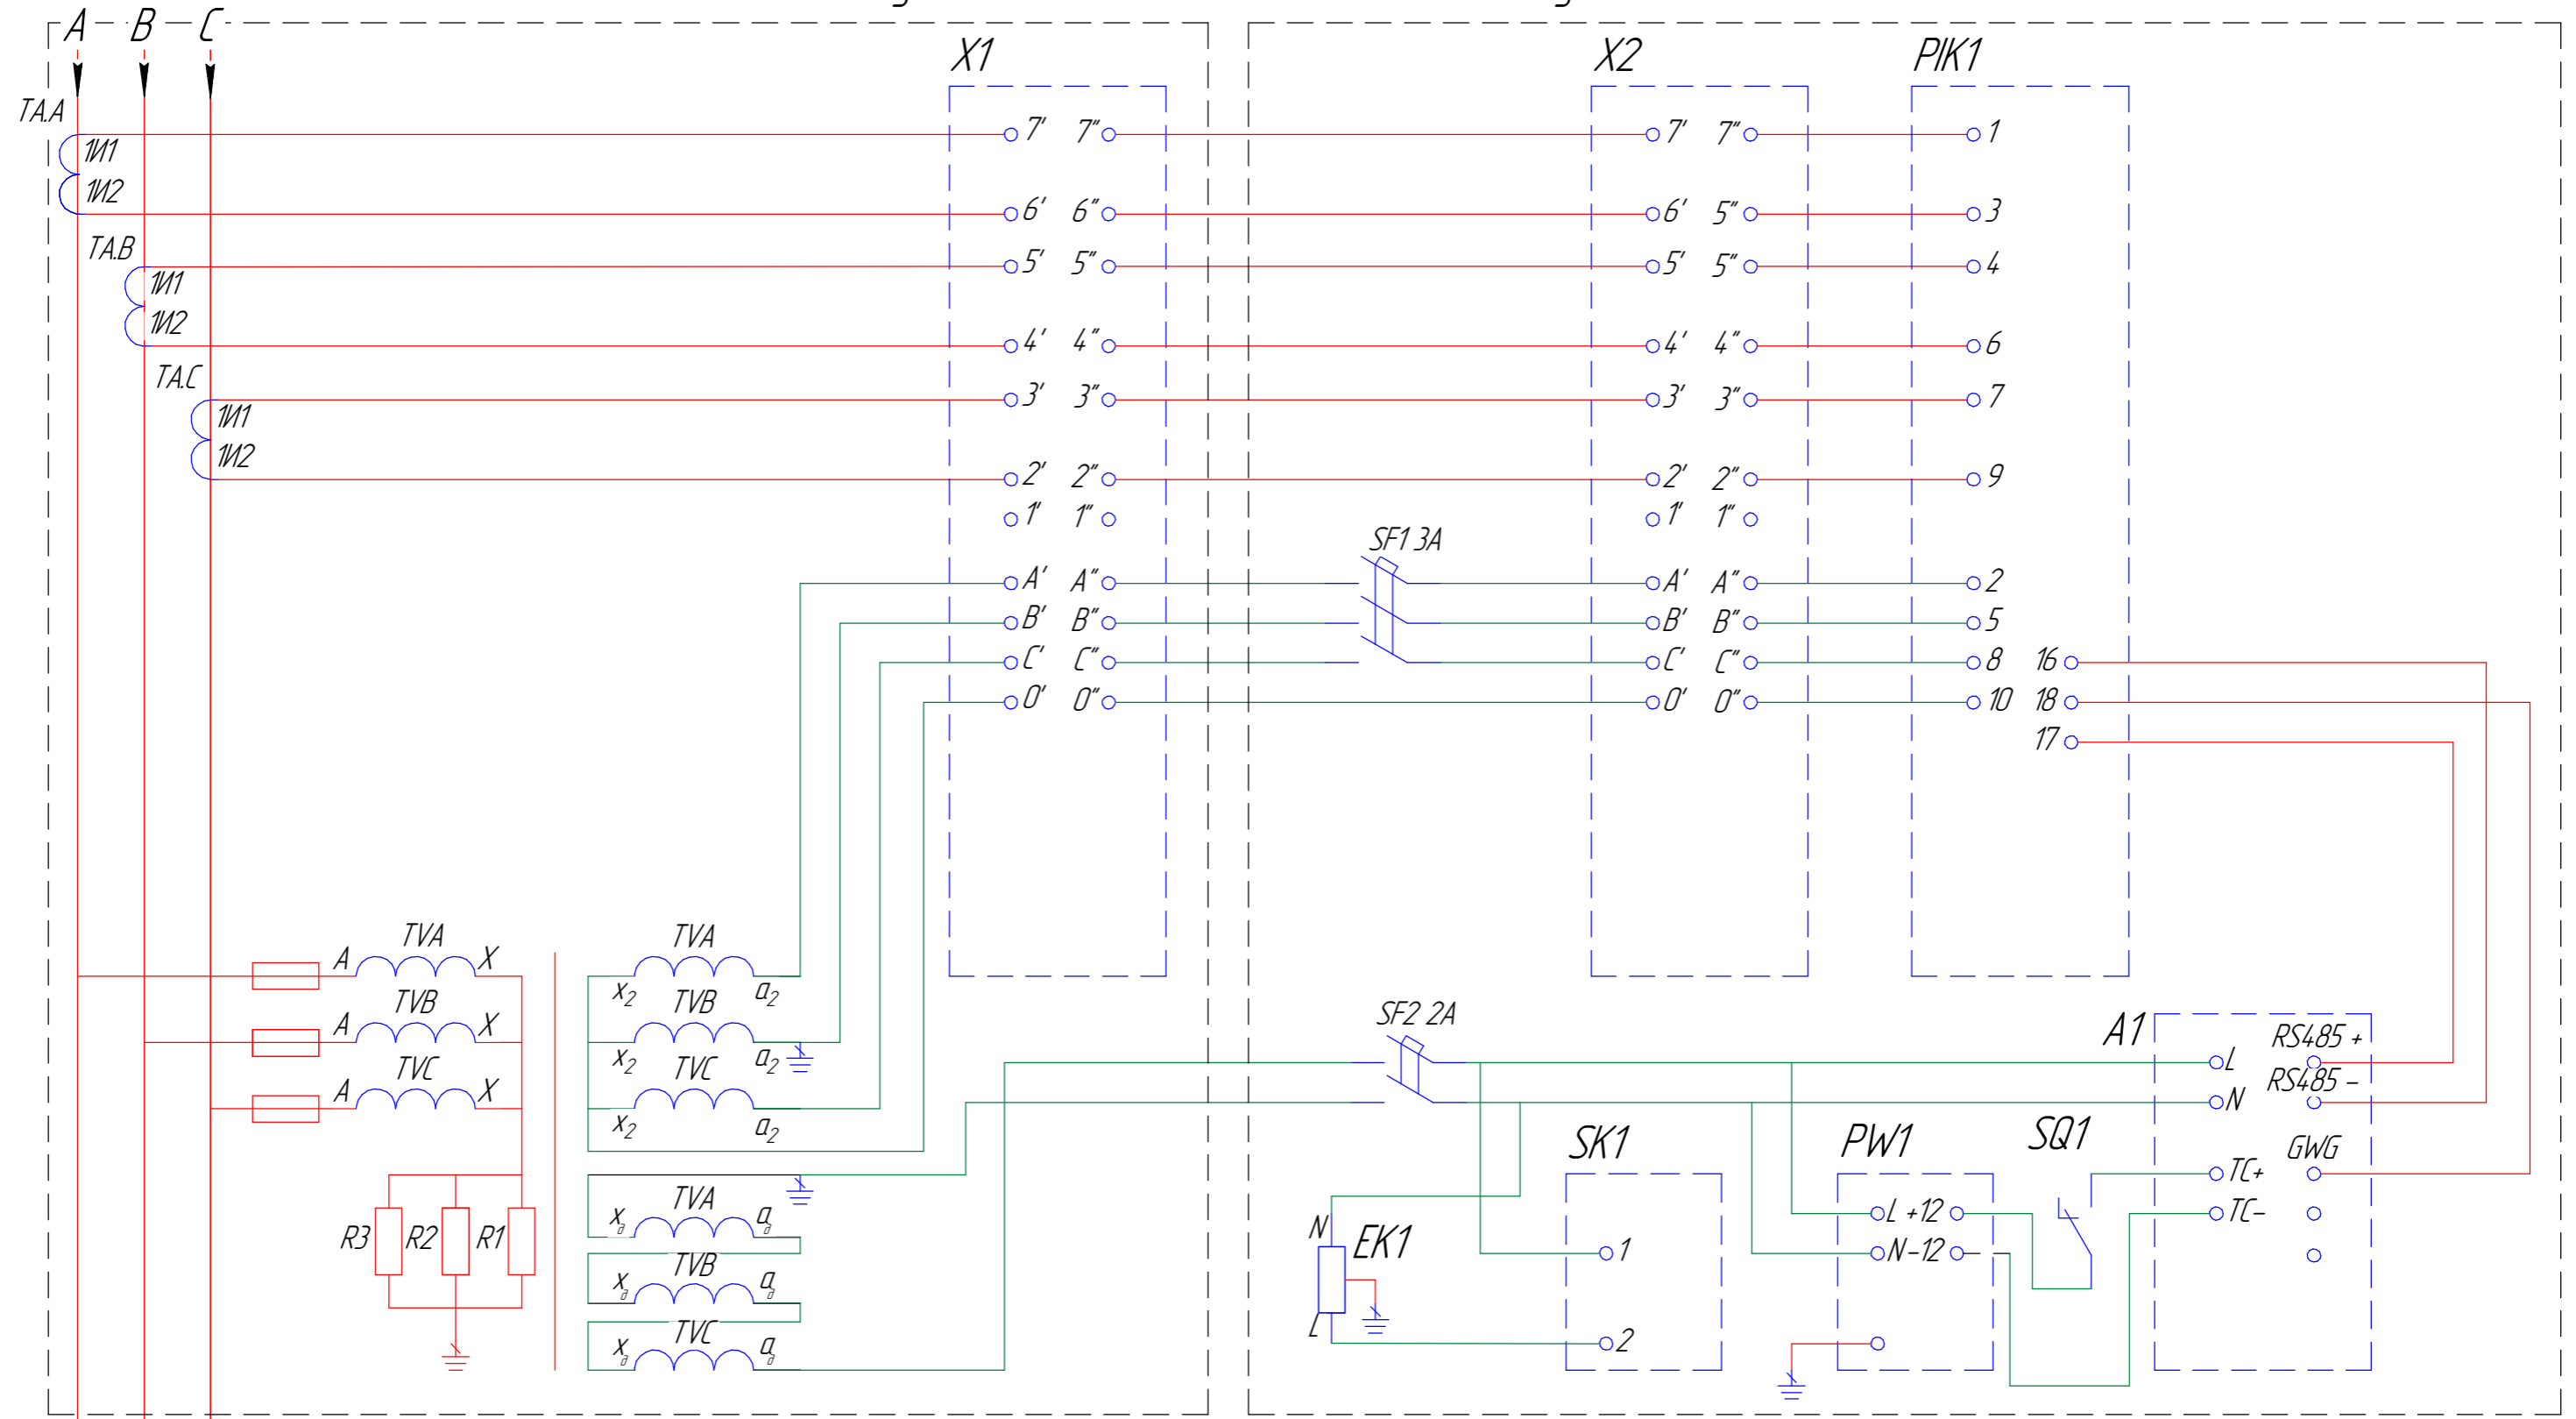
A B C

TA.A
1И1
1И2
TA.B
1И1
1И2
TA.C
1И1
1И2

X1
7′ 7″
6′ 6″
5′ 5″
4′ 4″
3′ 3″
2′ 2″
1′ 1″
A′ A″
B′ B″
C′ C″
0′ 0″

SF1 3A

X2
7′ 7″
6′ 5″
5′ 5″
4′ 4″
3′ 3″
2′ 2″
1′ 1″
A′ A″
B′ B″
C′ C″
0′ 0″

PIK1
1
3
4
6
7
9
2
5
8
10
16
18
17

TVA
A X
TVB
A X
TVC
A X
R3 R2 R1

TVA
$x_2$ $a_2$
TVB
$x_2$ $a_2$
TVC
$x_2$ $a_2$

TVA
$x_д$ $a_д$
TVB
$x_д$ $a_д$
TVC
$x_д$ $a_д$

SF2 2A

A1
L
N
RS485 +
RS485 –
GWG
TC+
TC–

SK1
1
2

PW1
L +12
N -12

SQ1

N
EK1
L